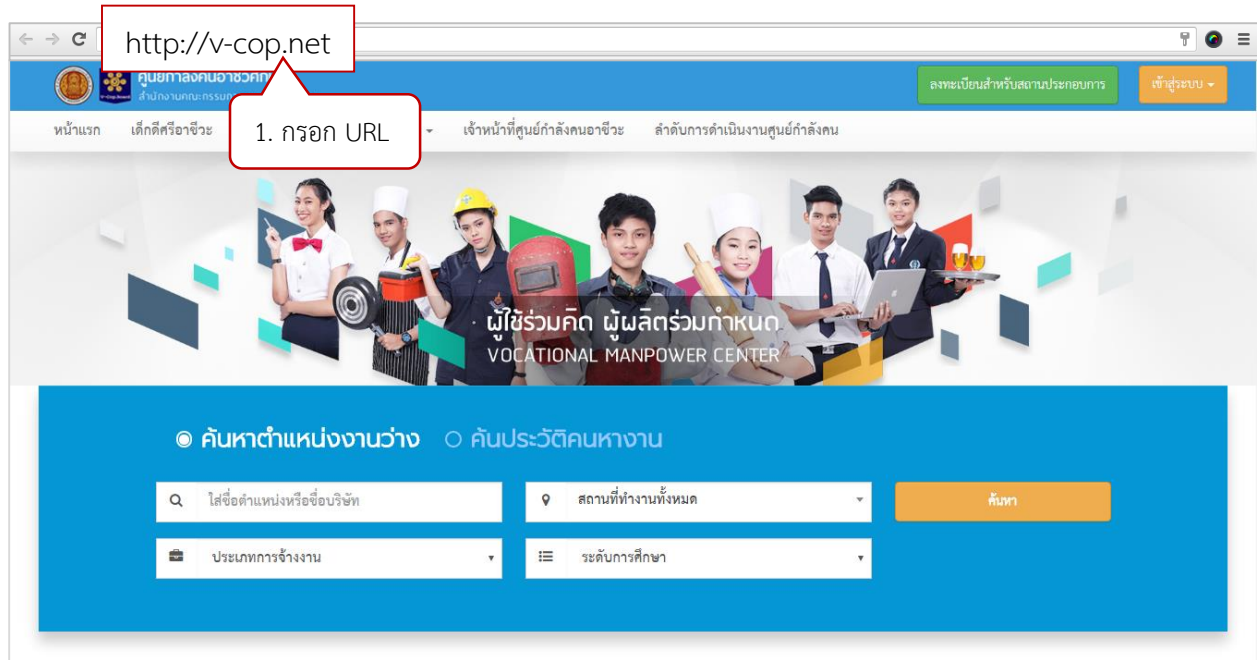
http://v-cop.net

ศูนย์กำลังคนอาชีวศึกษา
สำนักงานคณะกรรมการ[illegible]

ลงทะเบียนสำหรับสถานประกอบการ
เข้าสู่ระบบ

1. กรอก URL

หน้าแรก
เด็กดีศรีอาชีวะ
เจ้าหน้าที่ศูนย์กำลังคนอาชีวะ
ลำดับการดำเนินงานศูนย์กำลังคน

ผู้ใช้ร่วมคิด ผู้ผลิตร่วมกำหนด
VOCATIONAL MANPOWER CENTER

ค้นหาตำแหน่งงานว่าง
ค้นประวัติคนหางาน

ใส่ชื่อตำแหน่งหรือชื่อบริษัท
สถานที่ทำงานทั้งหมด
ค้นหา
ประเภทการจ้างงาน
ระดับการศึกษา